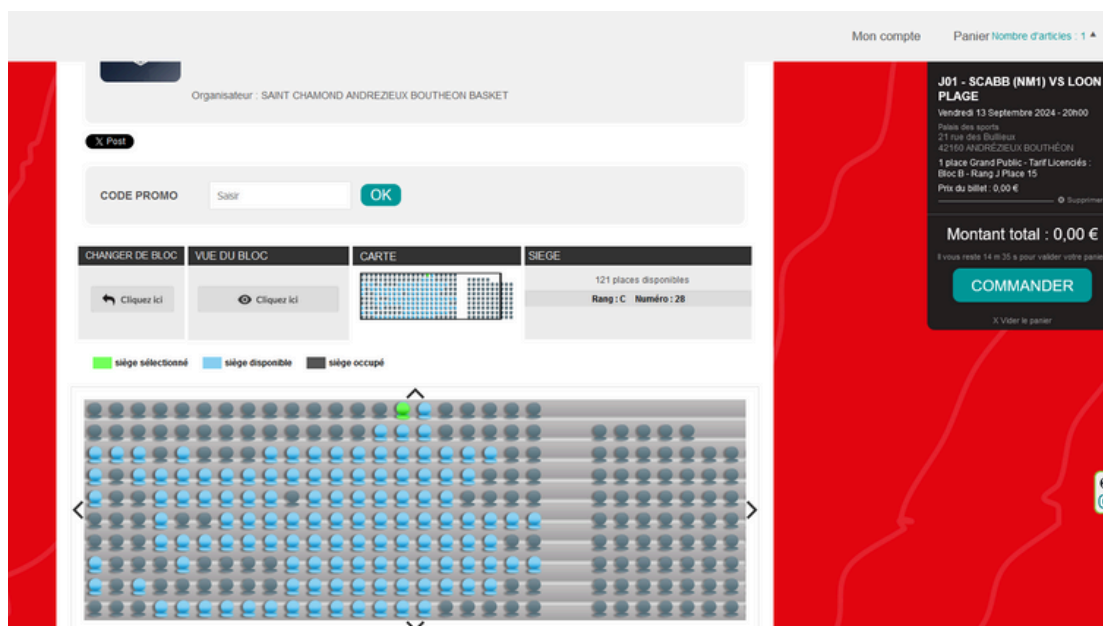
Mon compte Panier Nombre d'articles : 1

Organisateur : SAINT CHAMOND ANDREZIEUX BOUTHEON BASKET

X Post

CODE PROMO Saisir OK

| CHANGER DE BLOC | VUE DU BLOC | CARTE | SIEGE |
|---|---|---|---|
| Cliquez ici | Cliquez ici | | 121 places disponibles Rang : C Numéro : 28 |

siège sélectionné siège disponible siège occupé

J01 - SCABB (NM1) VS LOON PLAGE
Vendredi 13 Septembre 2024 - 20h00
Palais des sports
21 rue des Bullieux
42160 ANDREZIEUX BOUTHEON
1 place Grand Public - Tarif Licenciés : Bloc B - Rang J Place 15
Prix du billet : 0,00 €
Supprimer

Montant total : 0,00 €
Il vous reste 14 m 35 s pour valider votre panier
COMMANDER
X Vider le panier